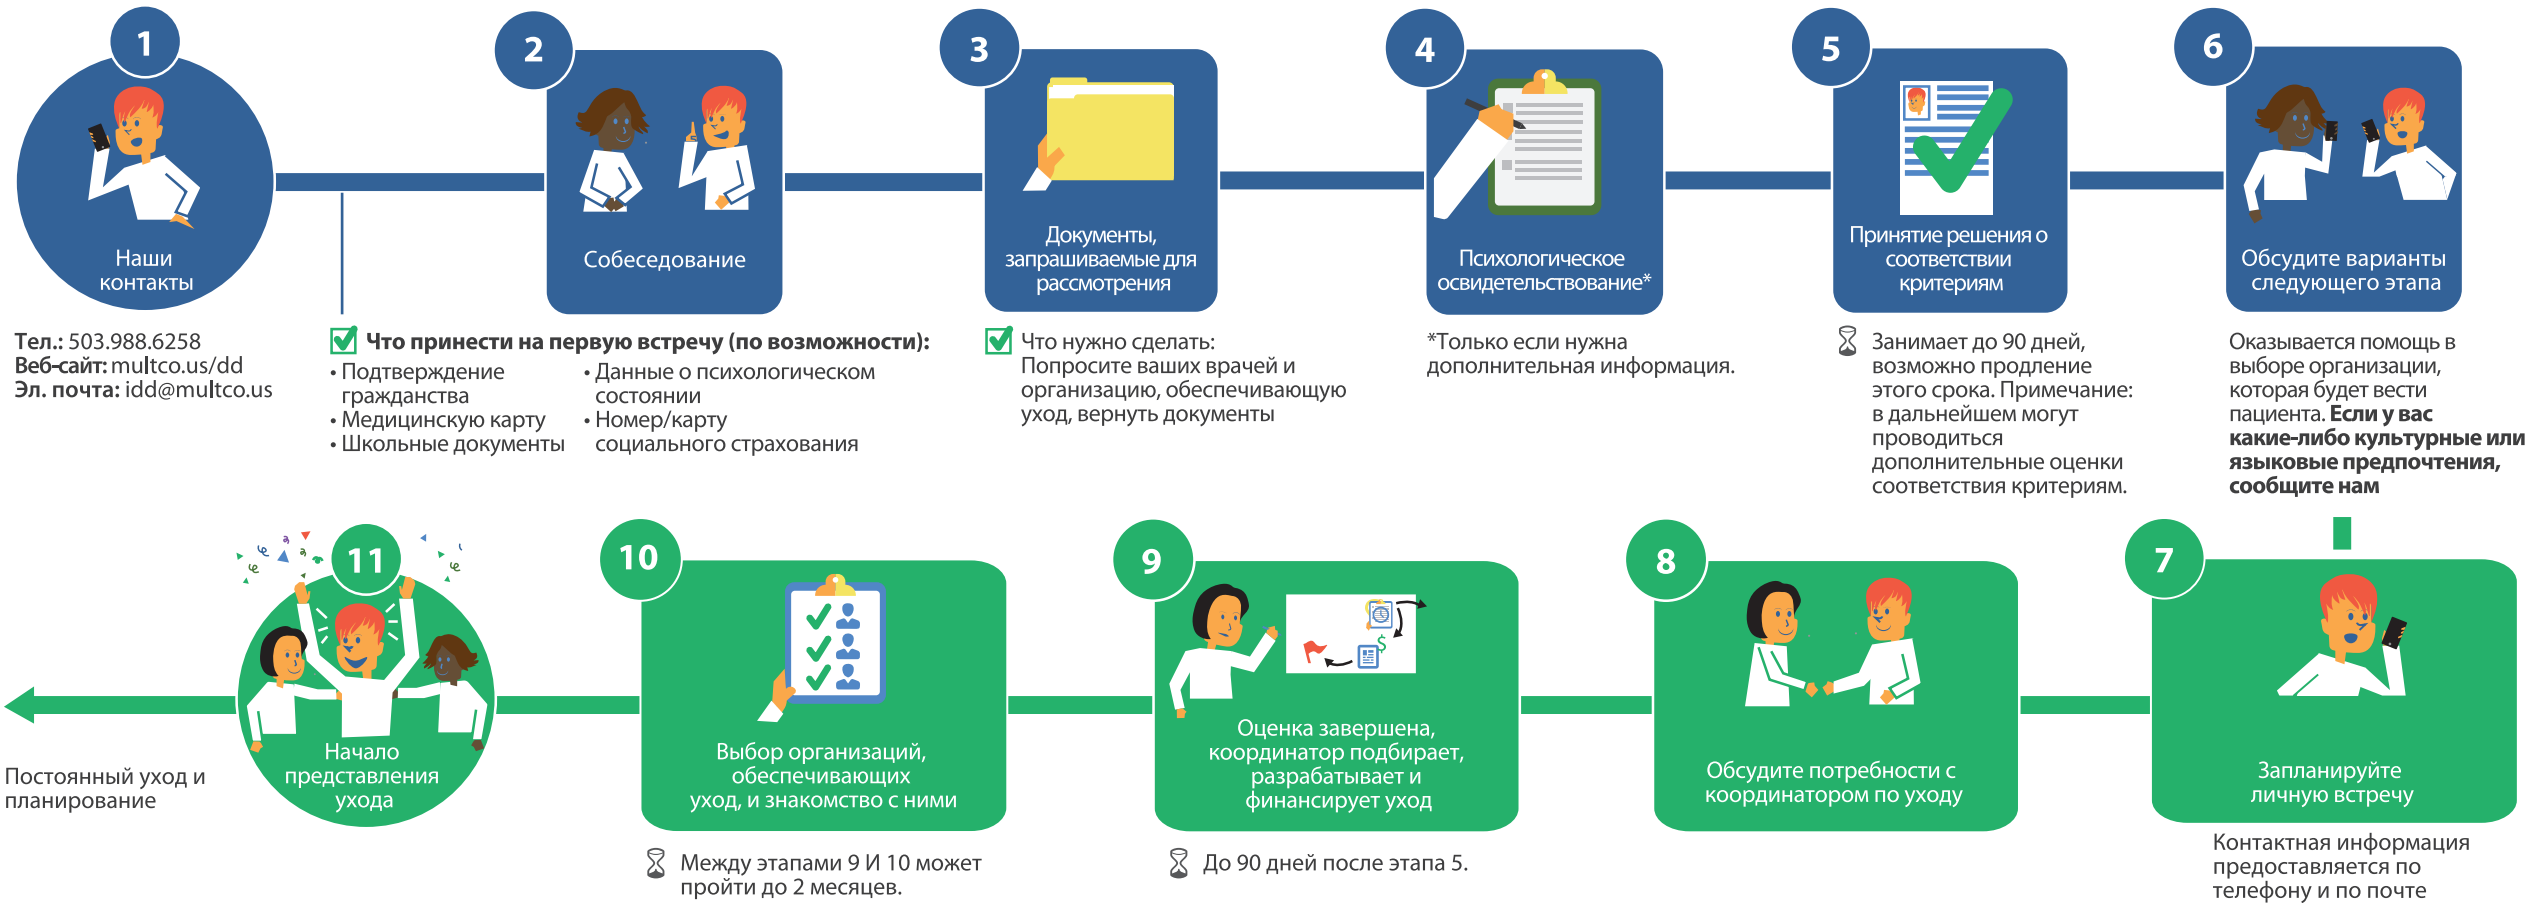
1

Наши контакты

Тел.: 503.988.6258
Веб-сайт: multco.us/dd
Эл. почта: idd@multco.us

2

Собеседование

Что принести на первую встречу (по возможности):
• Подтверждение гражданства
• Медицинскую карту
• Школьные документы
• Данные о психологическом состоянии
• Номер/карту социального страхования

3

Документы, запрашиваемые для рассмотрения

Что нужно сделать: Попросите ваших врачей и организацию, обеспечивающую уход, вернуть документы

4

Психологическое освидетельствование*

*Только если нужна дополнительная информация.

5

Принятие решения о соответствии критериям

Занимает до 90 дней, возможно продление этого срока. Примечание: в дальнейшем могут проводиться дополнительные оценки соответствия критериям.

6

Обсудите варианты следующего этапа

Оказывается помощь в выборе организации, которая будет вести пациента. Если у вас какие-либо культурные или языковые предпочтения, сообщите нам

7

Запланируйте личную встречу

Контактная информация предоставляется по телефону и по почте

8

Обсудите потребности с координатором по уходу

9

Оценка завершена, координатор подбирает, разрабатывает и финансирует уход

До 90 дней после этапа 5.

10

Выбор организаций, обеспечивающих уход, и знакомство с ними

Между этапами 9 И 10 может пройти до 2 месяцев.

11

Начало представления ухода

Постоянный уход и планирование